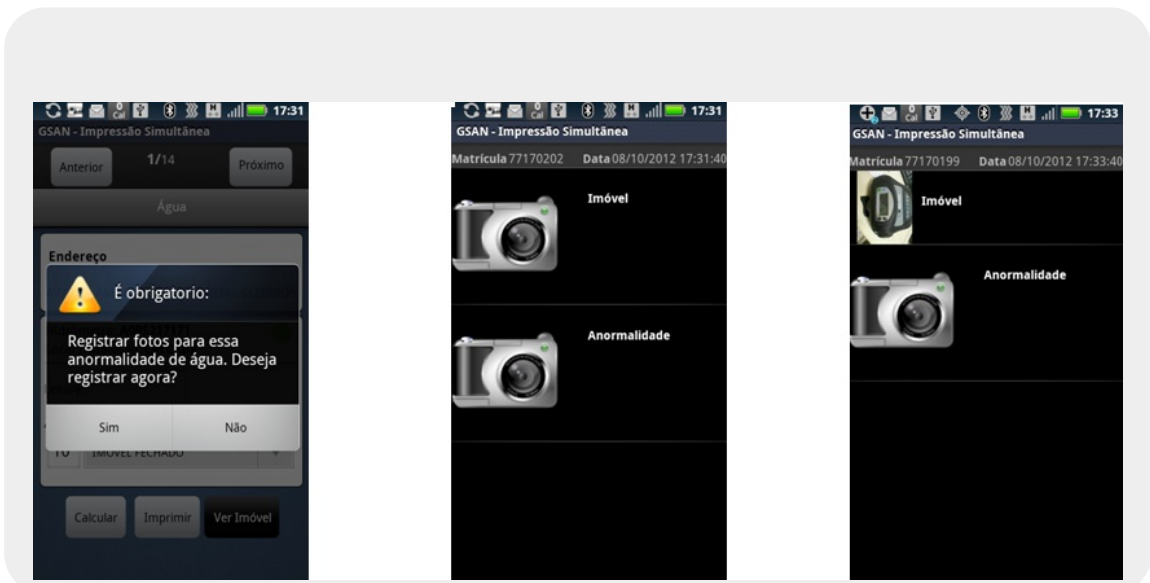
17:31
GSAN - Impressão Simultânea
Anterior
1/14
Próximo
Água
Endereço
É obrigatorio:
Registrar fotos para essa anormalidade de água. Deseja registrar agora?
Sim
Não
10 IMÓVEL FECHADO
Calcular
Imprimir
Ver Imóvel

17:31
GSAN - Impressão Simultânea
Matrícula 77170202 Data 08/10/2012 17:31:40
Imóvel
Anormalidade

17:33
GSAN - Impressão Simultânea
Matrícula 77170199 Data 08/10/2012 17:33:40
Imóvel
Anormalidade